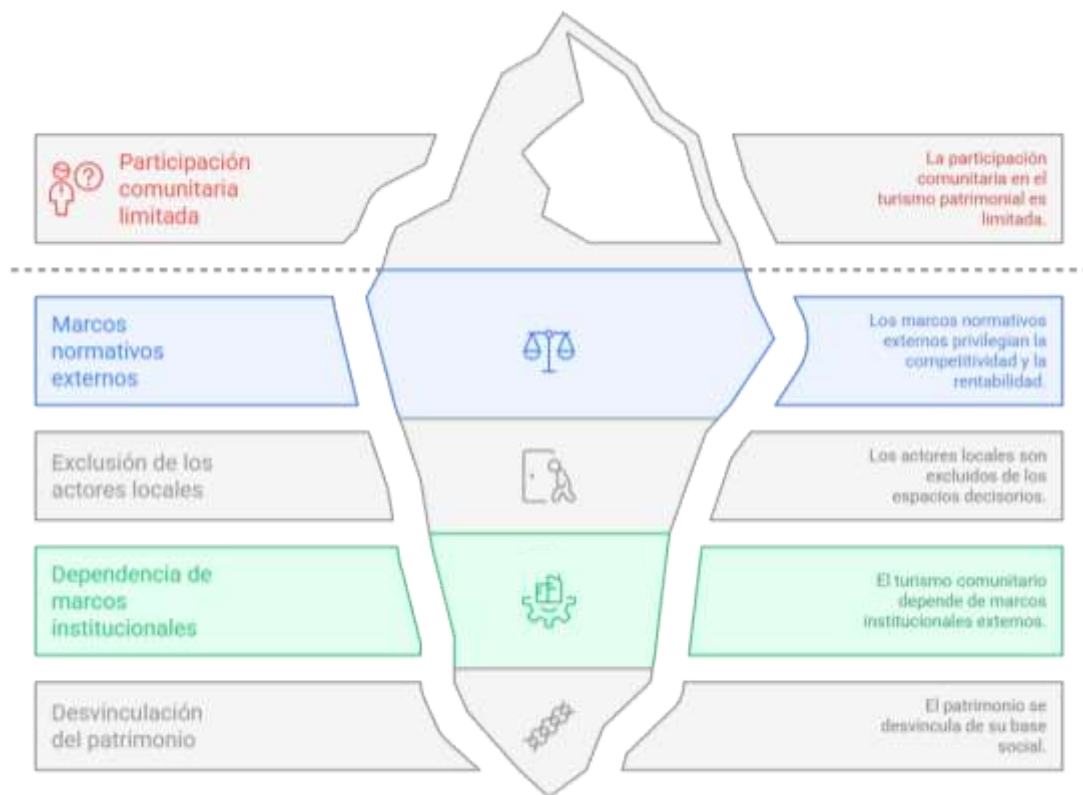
Participación comunitaria limitada

La participación comunitaria en el turismo patrimonial es limitada.

Marcos normativos externos

Los marcos normativos externos privilegian la competitividad y la rentabilidad.

Exclusión de los actores locales

Los actores locales son excluidos de los espacios decisorios.

Dependencia de marcos institucionales

El turismo comunitario depende de marcos institucionales externos.

Desvinculación del patrimonio

El patrimonio se desvincula de su base social.